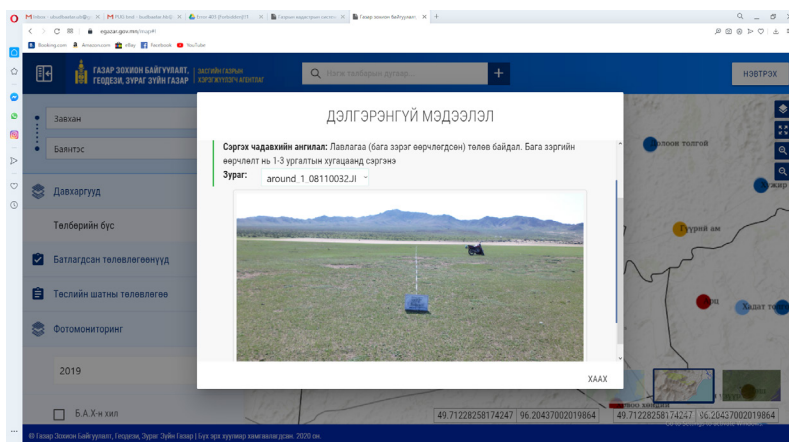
Inbox - aloudbaatar.sb@g... | PLAU kmd - loudbaatar.sb@... | Error 403 (Forbidden)!!1 | Газрын мэдээллын систем | Газар зохион байгуулалт...

egazar.gov.mn/map#1

Booking.com Amazon.com eBay Facebook YouTube

ГАЗАР ЗОХИОН БАЙГУУЛАЛТ, ГЕОДЕЗИ, ЗУРАГ ЗҮЙН ГАЗАР | ЗАСГИЙН ГАЗРЫН ХЭРЭГЖҮҮЛЭГЧ АГЕНТЛАГ

Нэгж талбарын дугаар...

НЭВТРЭХ

Завхан

Баянтэс

Давхаргууд

Төлбөрийн бүс

Батлагдсан төлөвлөгөөнүүд

Төслийн шатны төлөвлөгөө

Фотомониторинг

2019

Б.А.Х-н хил

ДЭЛГЭРЭНГҮЙ МЭДЭЭЛЭЛ

Сэргэх чадавхийн ангилал: Лавлагаа (бага зэрэг өөрчлөгдсөн) төлөв байдал. Бага зэргийн өөрчлөлт нь 1-3 ургалтын хугацаанд сэргэнэ

Зураг: around_1_08110032.JI

ХААХ

Холоон толгой

Гурвэй ам

Хадат т

49.71228258174247 | 96.20437002019864 | 49.71228258174247 | 96.20437002019864

© Газар Зохион Байгуулалт, Геодези, Зураг Зүйн Газар | Бүх эрх хуулиар хамгаалагдсан. 2020 он.